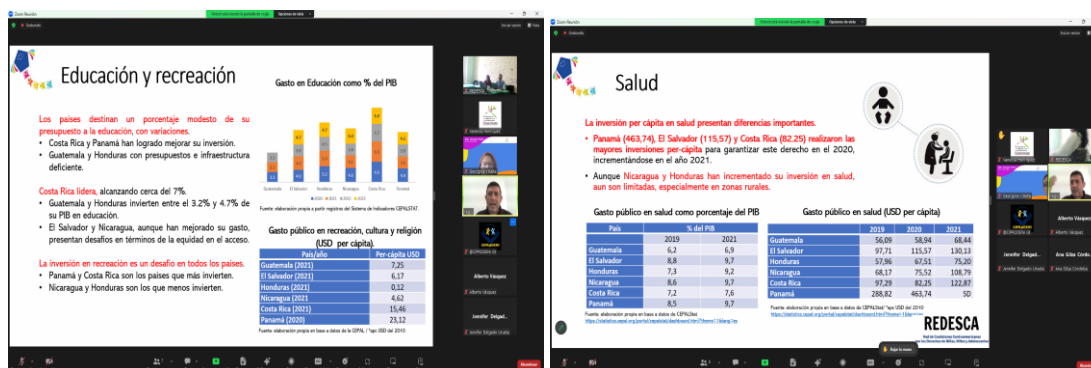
Zoom Reunión

Educación y recreación

Los países destinan un porcentaje modesto de su presupuesto a la educación, con variaciones.
• Costa Rica y Panamá han logrado mejorar su inversión.
• Guatemala y Honduras con presupuestos e infraestructura deficiente.

Costa Rica lidera, alcanzando cerca del 7%.
• Guatemala y Honduras invierten entre el 3.2% y 4.7% de su PIB en educación.
• El Salvador y Nicaragua, aunque han mejorado su gasto, presentan desafíos en términos de la equidad en el acceso.

La inversión en recreación es un desafío en todos los países.
• Panamá y Costa Rica son los países que más invierten.
• Nicaragua y Honduras son los que menos invierten.

Gasto en Educación como % del PIB

Guatemala El Salvador Honduras Nicaragua Costa Rica Panamá

Fuente: elaboración propia a partir registros del Sistema de Indicadores CEPALSTAT.

Gasto público en recreación, cultura y religión (USD per cápita).

| País/año | Per-cápita USD |
|---|---|
| Guatemala (2021) | 7,25 |
| El Salvador (2021) | 6,17 |
| Honduras (2021) | 0,12 |
| Nicaragua (2021) | 4,62 |
| Costa Rica (2021) | 15,46 |
| Panamá (2020) | 23,12 |

Fuente: elaboración propia en base a datos de la CEPAL (*spc USD del 2010)

Alberto Vásquez
Jennifer Delgad...
Jennifer Delgado Ureña

Salud

La inversión per cápita en salud presentan diferencias importantes.
• Panamá (463,74), El Salvador (115,57) y Costa Rica (82,25) realizaron las mayores inversiones per-cápita para garantizar este derecho en el 2020, incrementándose en el año 2021.
• Aunque Nicaragua y Honduras han incrementado su inversión en salud, aun son limitadas, especialmente en zonas rurales.

Gasto público en salud como porcentaje del PIB

| País | 2019 | 2021 |
|---|---|---|
| Guatemala | 6,2 | 6,9 |
| El Salvador | 8,8 | 9,7 |
| Honduras | 7,3 | 9,2 |
| Nicaragua | 8,6 | 9,7 |
| Costa Rica | 7,2 | 7,6 |
| Panamá | 8,5 | 9,7 |

Fuente: elaboración propia en base a datos de CEPAL
https://statistics.cepal.org/portal/cepalstat/dashboard.html?theme=1&lang=es

Gasto público en salud (USD per cápita)

| | 2019 | 2020 | 2021 |
|---|---|---|---|
| Guatemala | 56,09 | 58,94 | 68,44 |
| El Salvador | 97,71 | 115,57 | 130,13 |
| Honduras | 57,96 | 67,51 | 75,20 |
| Nicaragua | 68,17 | 75,52 | 108,79 |
| Costa Rica | 97,29 | 82,25 | 122,87 |
| Panamá | 288,82 | 463,74 | SD |

Fuente: elaboración propia en base a datos de CEPALStat (*spc USD del 2010)
https://statistics.cepal.org/portal/cepalstat/dashboard.html?theme=1&lang=es

REDESCA

Alberto Vásquez
Jennifer Delgad...
Ana Gilda Córdo...